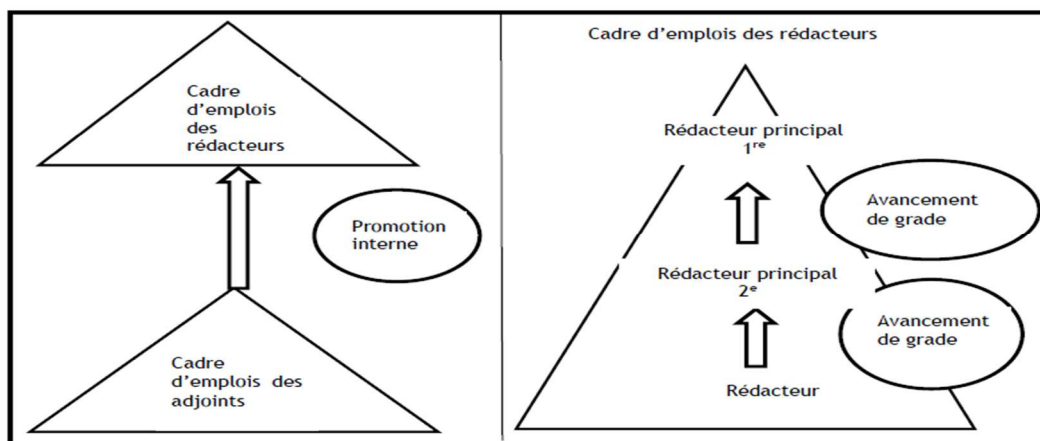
Cadre d'emplois des rédacteurs

Promotion interne

Cadre d'emplois des adjoints

Cadre d'emplois des rédacteurs

Rédacteur principal $1^{re}$

Avancement de grade

Rédacteur principal $2^{e}$

Avancement de grade

Rédacteur